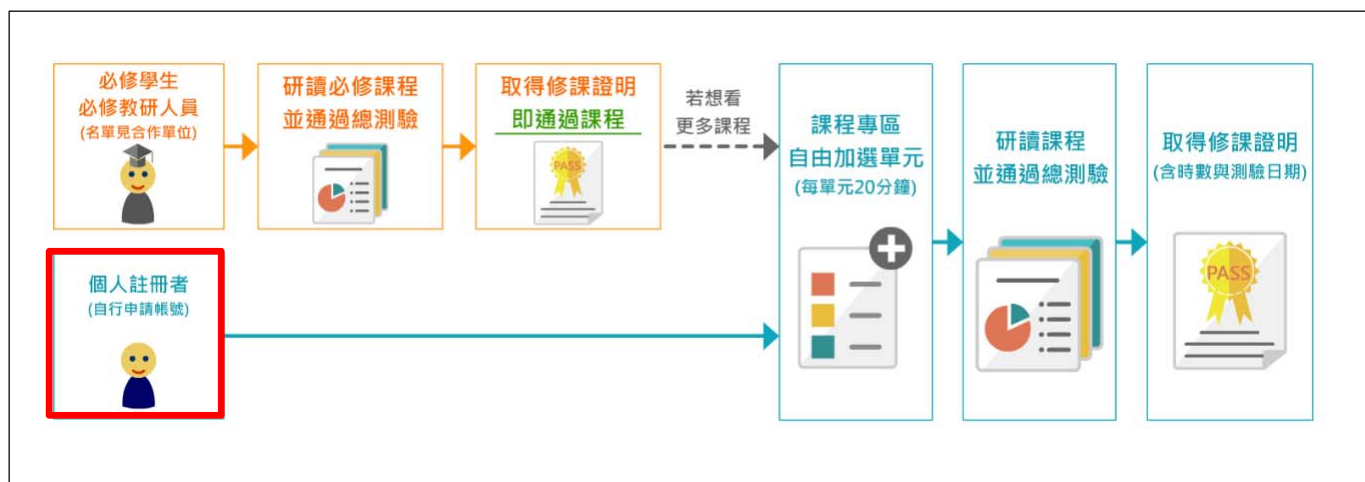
必修學生
必修教研人員
(名單見合作單位)

研讀必修課程
並通過總測驗

取得修課證明
即通過課程

PASS

若想看
更多課程

課程專區
自由加選單元
(每單元20分鐘)

研讀課程
並通過總測驗

取得修課證明
(含時數與測驗日期)

PASS

個人註冊者
(自行申請帳號)